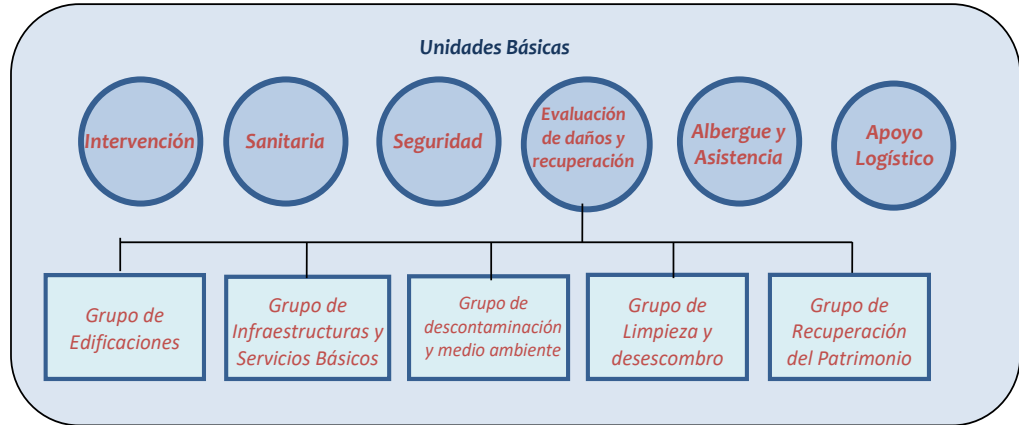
Unidades Básicas

Intervención

Sanitaria

Seguridad

Evaluación de daños y recuperación

Albergue y Asistencia

Apoyo Logístico

Grupo de Edificaciones

Grupo de Infraestructuras y Servicios Básicos

Grupo de descontaminación y medio ambiente

Grupo de Limpieza y desescombro

Grupo de Recuperación del Patrimonio